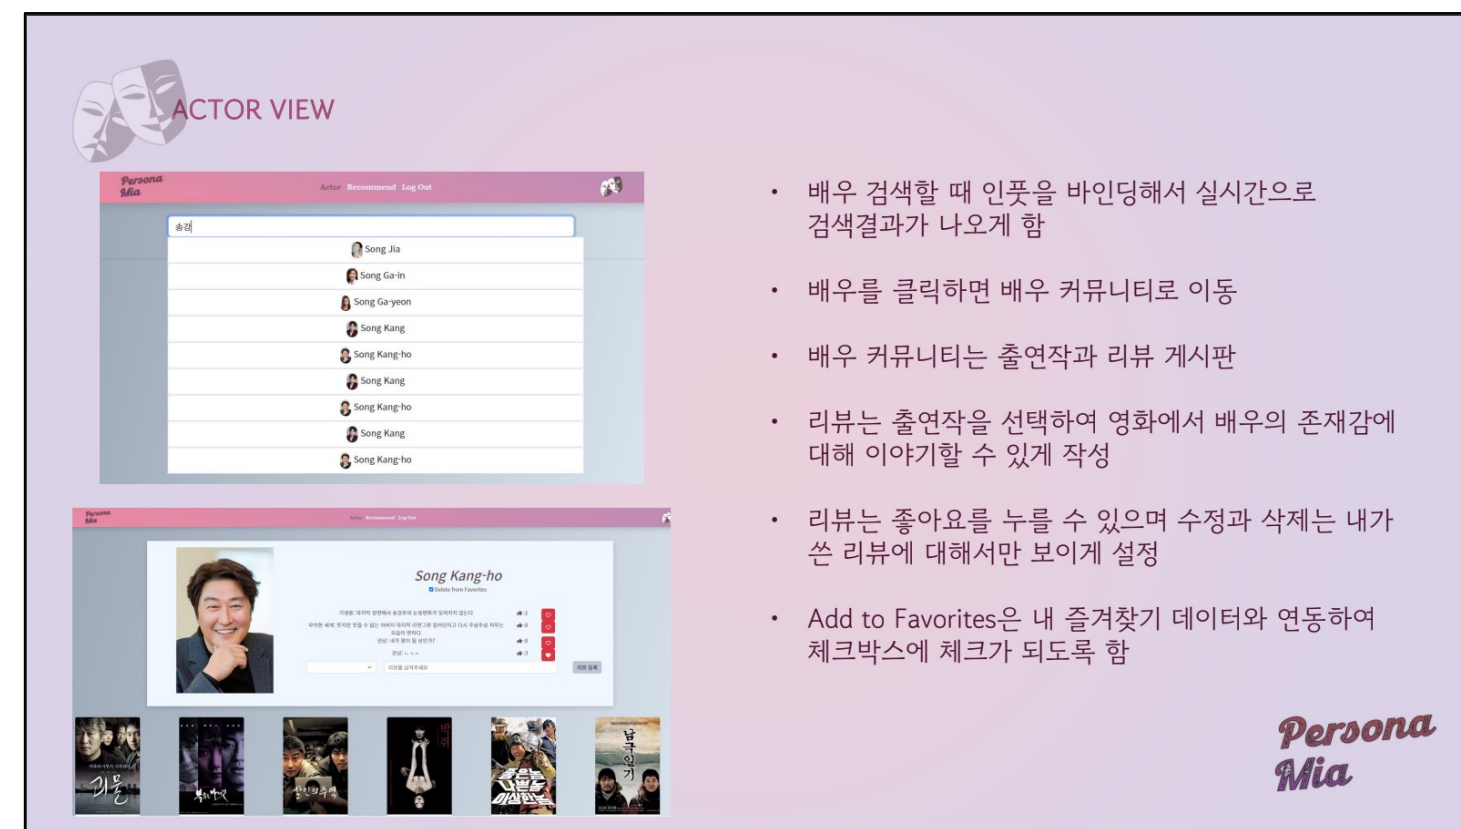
ACTOR VIEW

Persona Mia

Actor Recommend Log Out

송강

Song Jia
Song Ga-in
Song Ga-yeon
Song Kang
Song Kang-ho
Song Kang
Song Kang-ho
Song Kang
Song Kang-ho

Persona Mia

Actor Recommend Log Out

Song Kang-ho

Delete from Favorites

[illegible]

괴물

살인의 추억

박쥐

남극일기

• 배우 검색할 때 인풋을 바인딩해서 실시간으로 검색결과가 나오게 함

• 배우를 클릭하면 배우 커뮤니티로 이동

• 배우 커뮤니티는 출연작과 리뷰 게시판

• 리뷰는 출연작을 선택하여 영화에서 배우의 존재감에 대해 이야기할 수 있게 작성

• 리뷰는 좋아요를 누를 수 있으며 수정과 삭제는 내가 쓴 리뷰에 대해서만 보이게 설정

• Add to Favorites은 내 즐겨찾기 데이터와 연동하여 체크박스에 체크가 되도록 함

Persona Mia